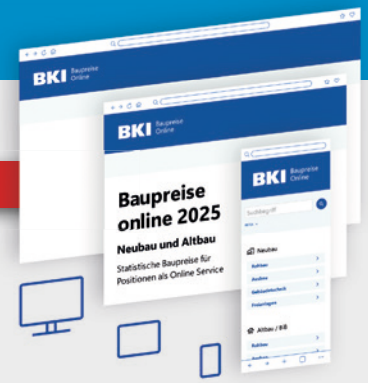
BKI Baupreise Online

BKI Baupreise Online

Baupreise online 2025

Neubau und Altbau

Statistische Baupreise für Positionen als Online Service

BKI Baupreise Online

Suchbegriff

Neubau

Rohbau

Ausbau

Gebäudetechnik

Freianlagen

Altbau / BB

Rohbau

Ausbau